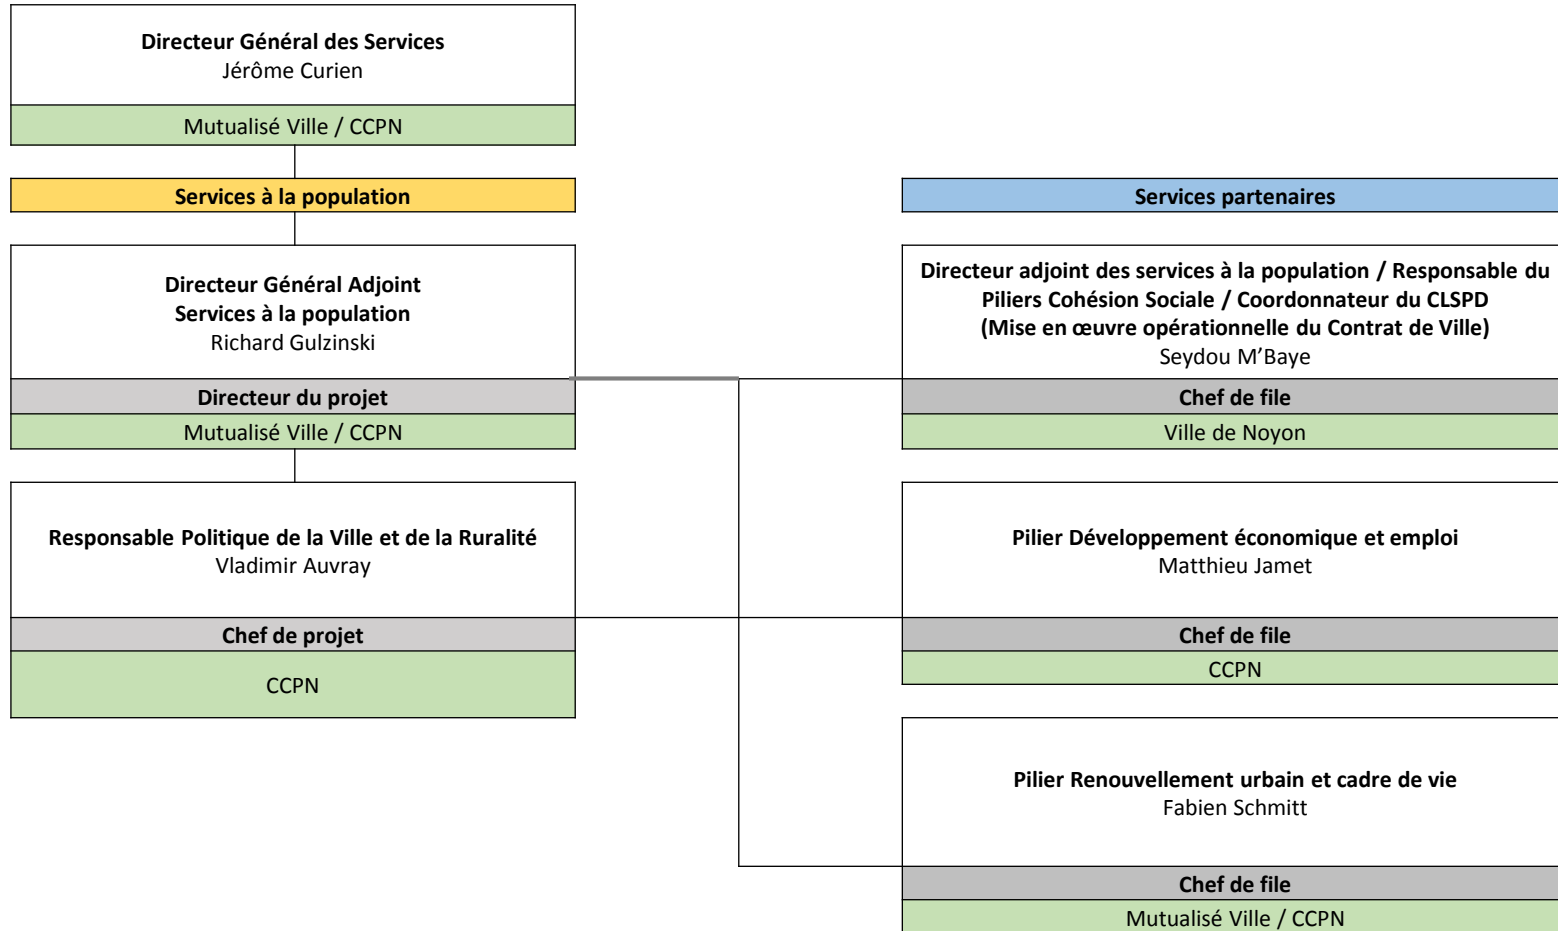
**Directeur Général des Services**
Jérôme Curien

Mutualisé Ville / CCPN

**Services à la population**

**Directeur Général Adjoint**
**Services à la population**
Richard Gulzinski

**Directeur du projet**

Mutualisé Ville / CCPN

**Responsable Politique de la Ville et de la Ruralité**
Vladimir Auvray

**Chef de projet**

CCPN

**Services partenaires**

**Directeur adjoint des services à la population / Responsable du Piliers Cohésion Sociale / Coordonnateur du CLSPD**
**(Mise en œuvre opérationnelle du Contrat de Ville)**
Seydou M'Baye

**Chef de file**

Ville de Noyon

**Pilier Développement économique et emploi**
Matthieu Jamet

**Chef de file**

CCPN

**Pilier Renouvellement urbain et cadre de vie**
Fabien Schmitt

**Chef de file**

Mutualisé Ville / CCPN